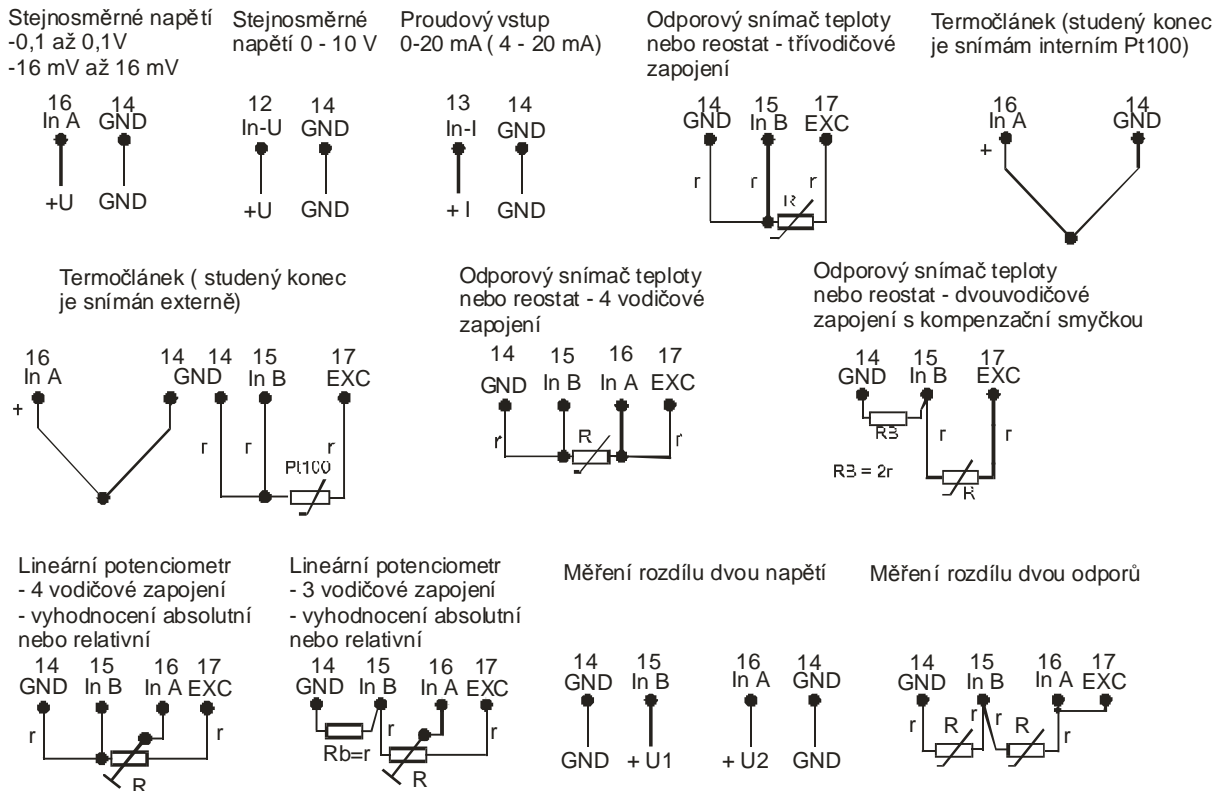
Stejnosměrné napětí
-0,1 až 0,1V
-16 mV až 16 mV

16 In A
14 GND
+U
GND

Stejnosměrné napětí 0 - 10 V

12 In-U
14 GND
+U
GND

Proudový vstup
0-20 mA ( 4 - 20 mA)

13 In-I
14 GND
+ I
GND

Odporový snímač teploty nebo reostat - třívodičové zapojení

14 GND
15 In B
17 EXC
r r r
R

Termočlánek (studený konec je snímám interním Pt100)

16 In A
14 GND
+

Termočlánek ( studený konec je snímán externě)

16 In A
+
14 GND
14 GND
15 In B
17 EXC
r r r
Pt100

Odporový snímač teploty nebo reostat - 4 vodičové zapojení

14 GND
15 In B
16 In A
17 EXC
r
R
r

Odporový snímač teploty nebo reostat - dvouvodičové zapojení s kompenzační smyčkou

14 GND
15 In B
17 EXC
RB
r
r
RB = 2r
R

Lineární potenciometr
- 4 vodičové zapojení
- vyhodnocení absolutní nebo relativní

14 GND
15 In B
16 In A
17 EXC
r
r
R

Lineární potenciometr
- 3 vodičové zapojení
- vyhodnocení absolutní nebo relativní

14 GND
15 In B
16 In A
17 EXC
r
r
Rb=r
R

Měření rozdílu dvou napětí

14 GND
15 In B
GND
+ U1
16 In A
14 GND
+ U2
GND

Měření rozdílu dvou odporů

14 GND
15 In B
16 In A
17 EXC
r
R
r r
R
r